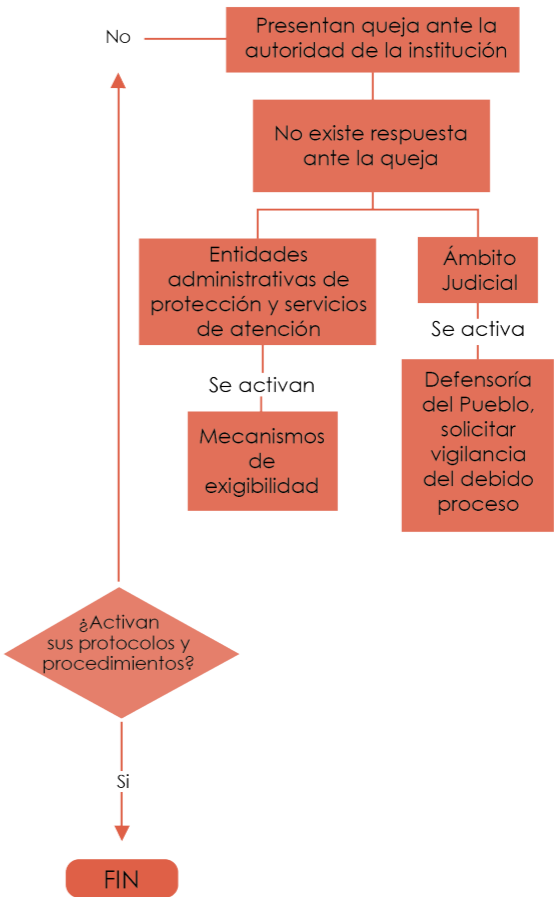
No

Presentan queja ante la autoridad de la institución

No existe respuesta ante la queja

Entidades administrativas de protección y servicios de atención

Se activan

Mecanismos de exigibilidad

Ámbito Judicial

Se activa

Defensoría del Pueblo, solicitar vigilancia del debido proceso

¿Activan sus protocolos y procedimientos?

Si

FIN